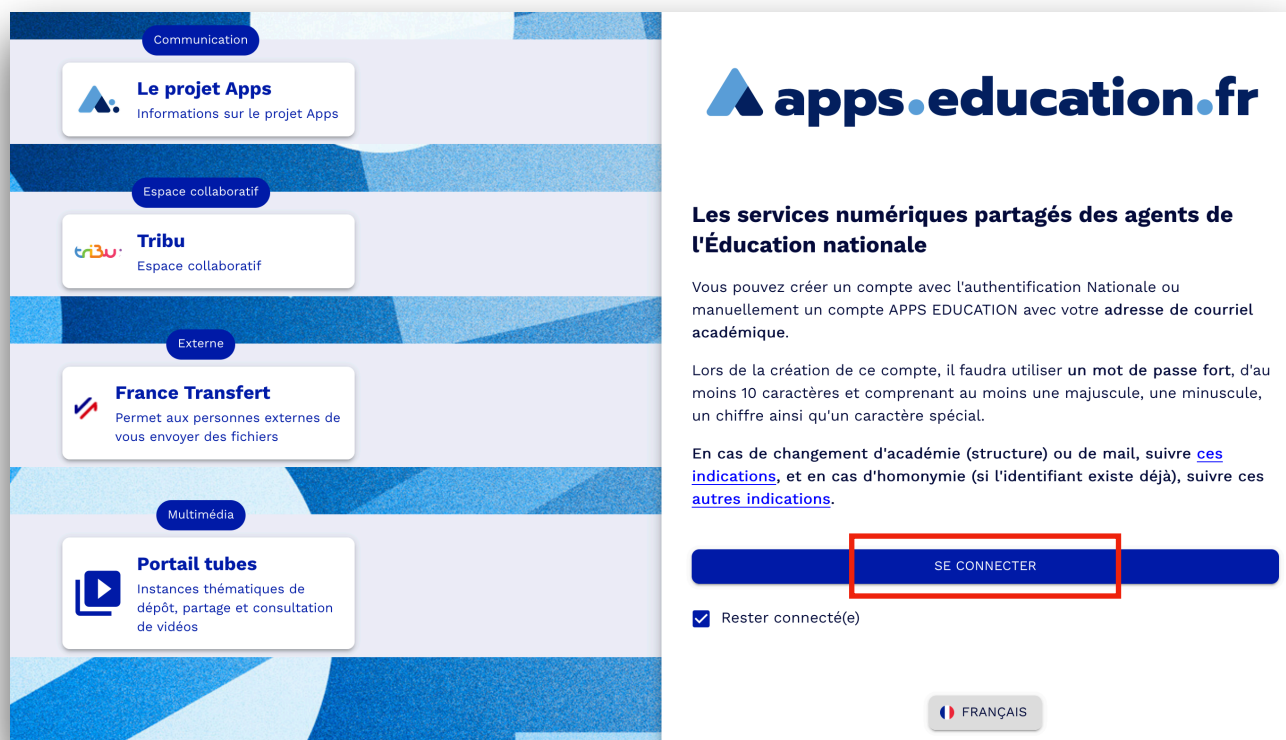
Communication

Le projet Apps
Informations sur le projet Apps

Espace collaboratif

tribu

Tribu
Espace collaboratif

Externe

France Transfert
Permet aux personnes externes de vous envoyer des fichiers

Multimédia

Portail tubes
Instances thématiques de dépôt, partage et consultation de vidéos

apps.education.fr

Les services numériques partagés des agents de l'Éducation nationale

Vous pouvez créer un compte avec l'authentification Nationale ou manuellement un compte APPS EDUCATION avec votre adresse de courriel académique.

Lors de la création de ce compte, il faudra utiliser un mot de passe fort, d'au moins 10 caractères et comprenant au moins une majuscule, une minuscule, un chiffre ainsi qu'un caractère spécial.

En cas de changement d'académie (structure) ou de mail, suivre ces indications, et en cas d'homonymie (si l'identifiant existe déjà), suivre ces autres indications.

SE CONNECTER

Rester connecté(e)

FRANÇAIS